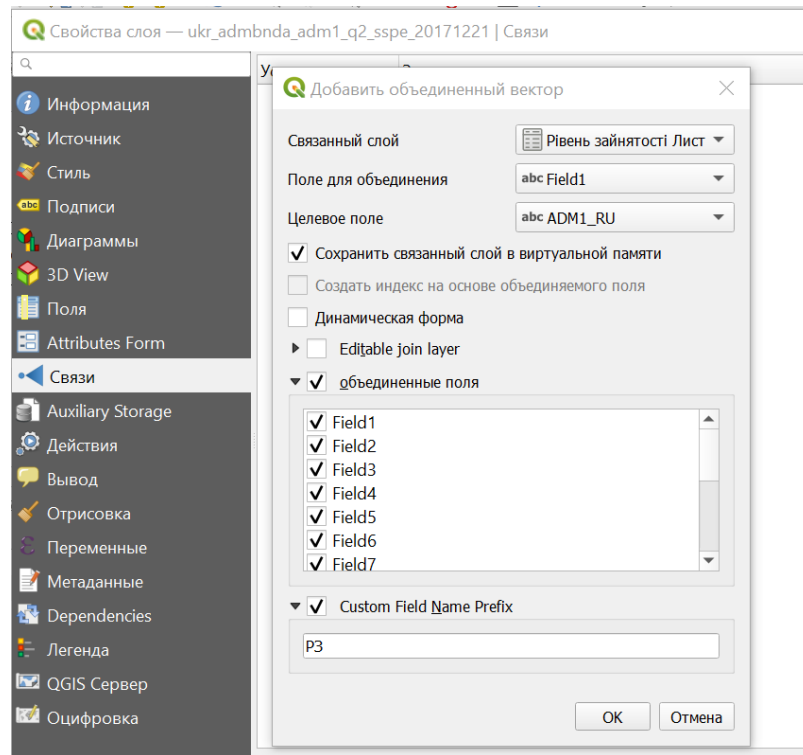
Свойства слоя — ukr_admbnda_adm1_q2_sspe_20171221 | Связи

Информация
Источник
Стиль
Подписи
Диаграммы
3D View
Поля
Attributes Form
Связи
Auxiliary Storage
Действия
Вывод
Отрисовка
Переменные
Метаданные
Dependencies
Легенда
QGIS Сервер
Оцифровка

Добавить объединенный вектор

Связанный слой | Рівень зайнятості Лист
Поле для объединения | abc Field1
Целевое поле | abc ADM1_RU
Сохранить связанный слой в виртуальной памяти
Создать индекс на основе объединяемого поля
Динамическая форма
Editable join layer
объединенные поля
Field1
Field2
Field3
Field4
Field5
Field6
Field7
Custom Field Name Prefix
P3

OK
Отмена